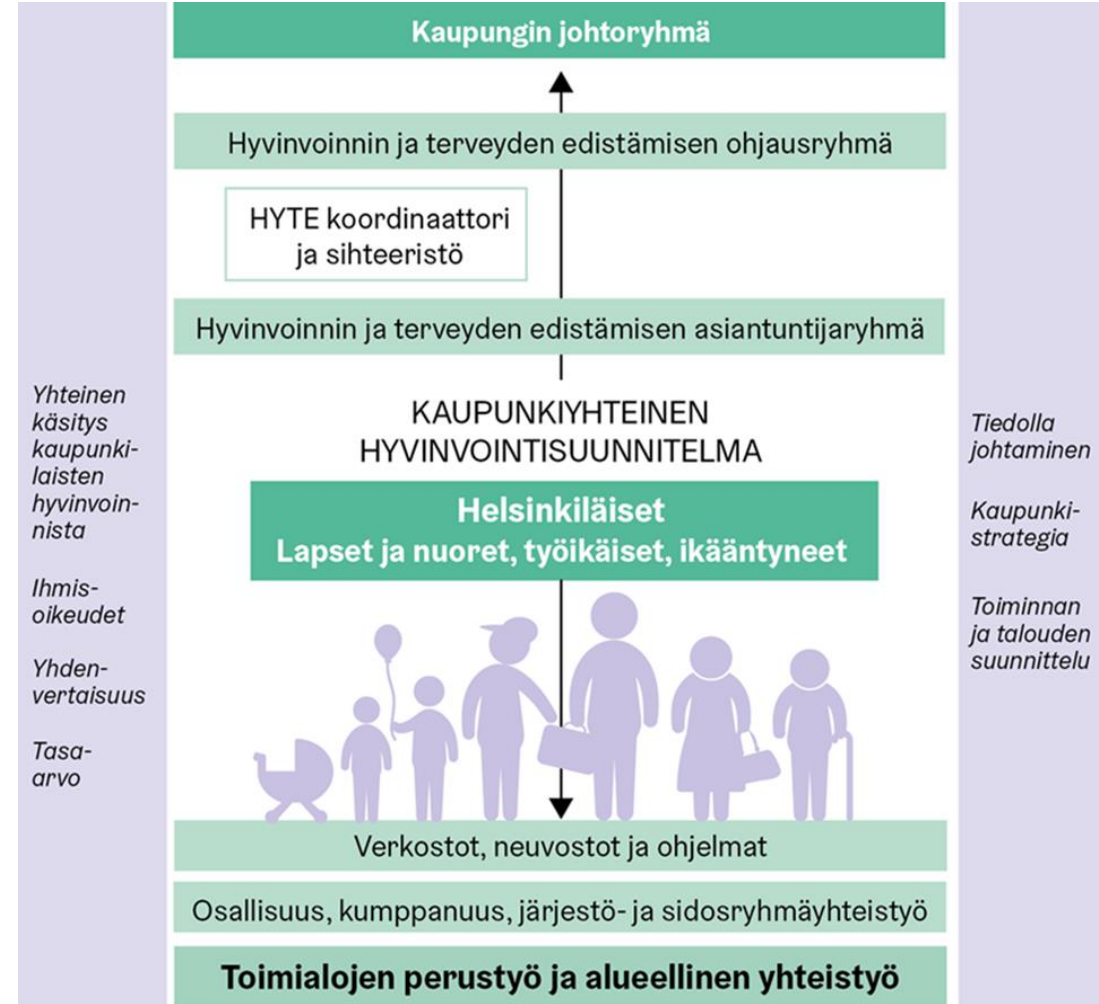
Kaupungin johtoryhmä

Hyvinvoinnin ja terveyden edistämisen ohjausryhmä

HYTE koordinaattori ja sihteeristö

Hyvinvoinnin ja terveyden edistämisen asiantuntijaryhmä

Yhteinen käsitys kaupunkilaisten hyvinvoinnista

Ihmisoikeudet

Yhdenvertaisuus

Tasa-arvo

KAUPUNKIYHTEINEN HYVINVOINTISUUNNITELMA

Helsinkiläiset
Lapset ja nuoret, työikäiset, ikääntyneet

Tiedolla johtaminen

Kaupunkistrategia

Toiminnan ja talouden suunnittelu

Verkostot, neuvostot ja ohjelmat

Osallisuus, kumppanuus, järjestö- ja sidosryhmäyhteistyö

Toimialojen perustyö ja alueellinen yhteistyö